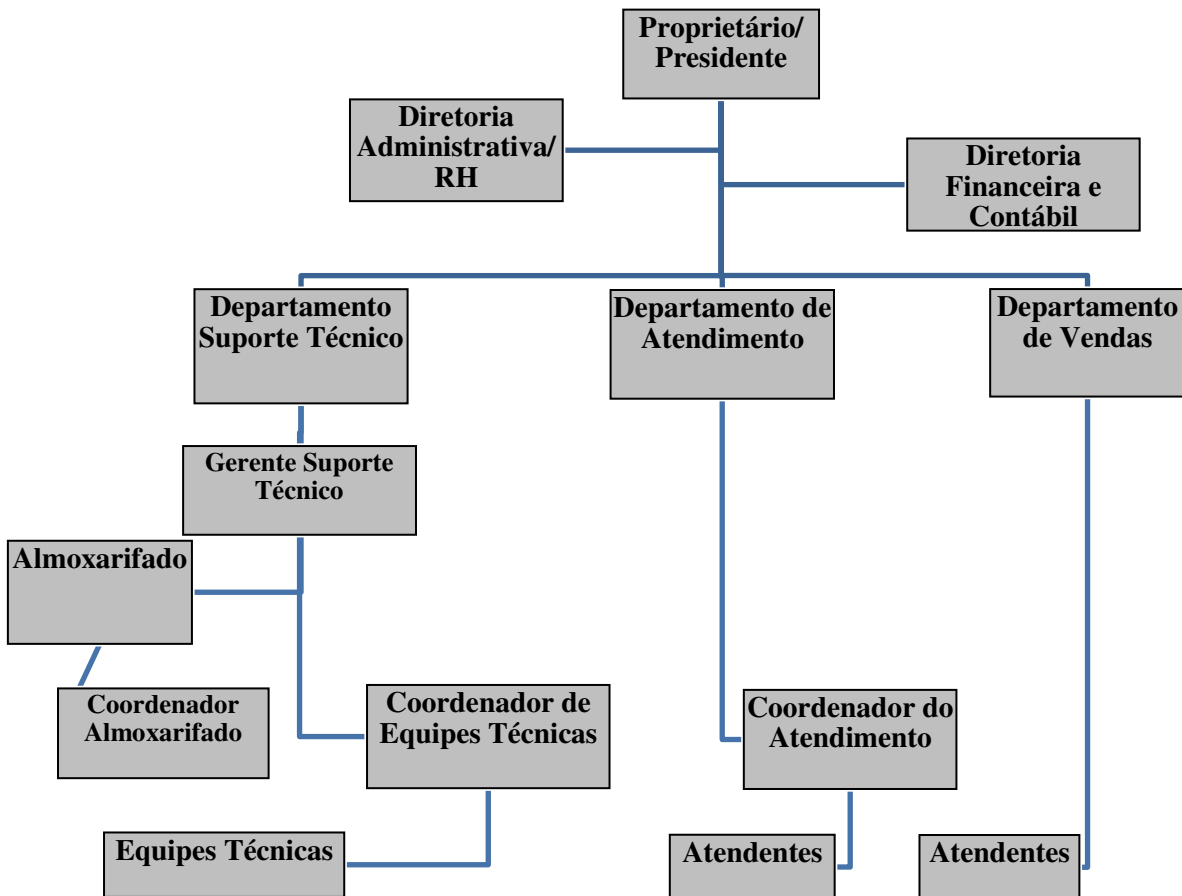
Proprietário/ Presidente

Diretoria Administrativa/ RH

Diretoria Financeira e Contábil

Departamento Suporte Técnico

Departamento de Atendimento

Departamento de Vendas

Gerente Suporte Técnico

Almoxarifado

Coordenador Almoxarifado

Coordenador de Equipes Técnicas

Coordenador do Atendimento

Equipes Técnicas

Atendentes

Atendentes